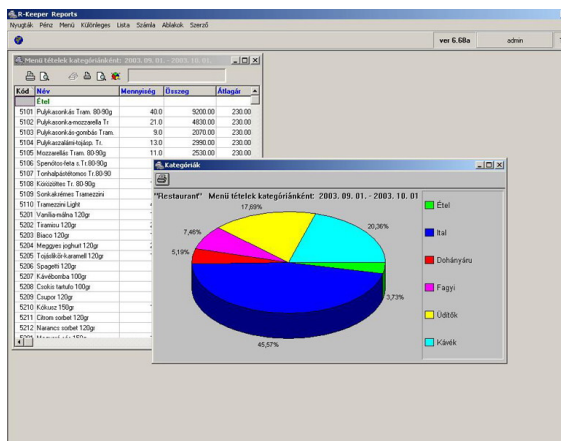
R-Keeper Reports

Nyugták Pénz Menü Különleges Lista Számla Ablakok Szerző

ver 6.68a admin

Menü tételek kategóriánként: 2003. 09. 01. - 2003. 10. 01.

| Kód | Név | Mennyiség | Összeg | Átlagár |
|---|---|---|---|---|
| | Étel | | | |
| 5101 | Pulykasonkás Tram. 80-90g | 40.0 | 9200.00 | 230.00 |
| 5102 | Pulykasonkás-mozzarella Tr | 21.0 | 4830.00 | 230.00 |
| 5103 | Pulykasonkás-gombás Tram. | 9.0 | 2070.00 | 230.00 |
| 5104 | Pulykaszalámi-tojásp. Tr. | 13.0 | 2990.00 | 230.00 |
| 5105 | Mozzarellás Tram. 80-90g | 11.0 | 2530.00 | 230.00 |
| 5106 | Spenótos-feta s.Tr.80-90g | | | |
| 5107 | Tonhalpástétomos Tr.80-90 | | | |
| 5108 | Körözöttes Tr. 80-90g | | | |
| 5109 | Sonkakrémes Tramezzini | | | |
| 5110 | Tramezzini Light | | | |
| 5201 | Vanília-málna 120gr | | | |
| 5202 | Tiramisu 120gr | | | |
| 5203 | Biaco 120gr | | | |
| 5204 | Meggyes joghurt 120gr | | | |
| 5205 | Tejszilkör-karamell 120gr | | | |
| 5206 | Spagetti 120gr | | | |
| 5207 | Kávébomba 100gr | | | |
| 5208 | Csokis tartufo 100gr | | | |
| 5209 | Csupor 120gr | | | |
| 5210 | Kókusz 150gr | | | |
| 5211 | Citrom sorbet 120gr | | | |
| 5212 | Narancs sorbet 120gr | | | |

Kategóriák

"Restaurant" Menü tételek kategóriánként: 2003. 09. 01. - 2003. 10. 01

17,89%
20,36%
7,46%
5,19%
3,73%
45,57%

Étel
Ital
Dohányáru
Fagyi
Üdítők
Kávék